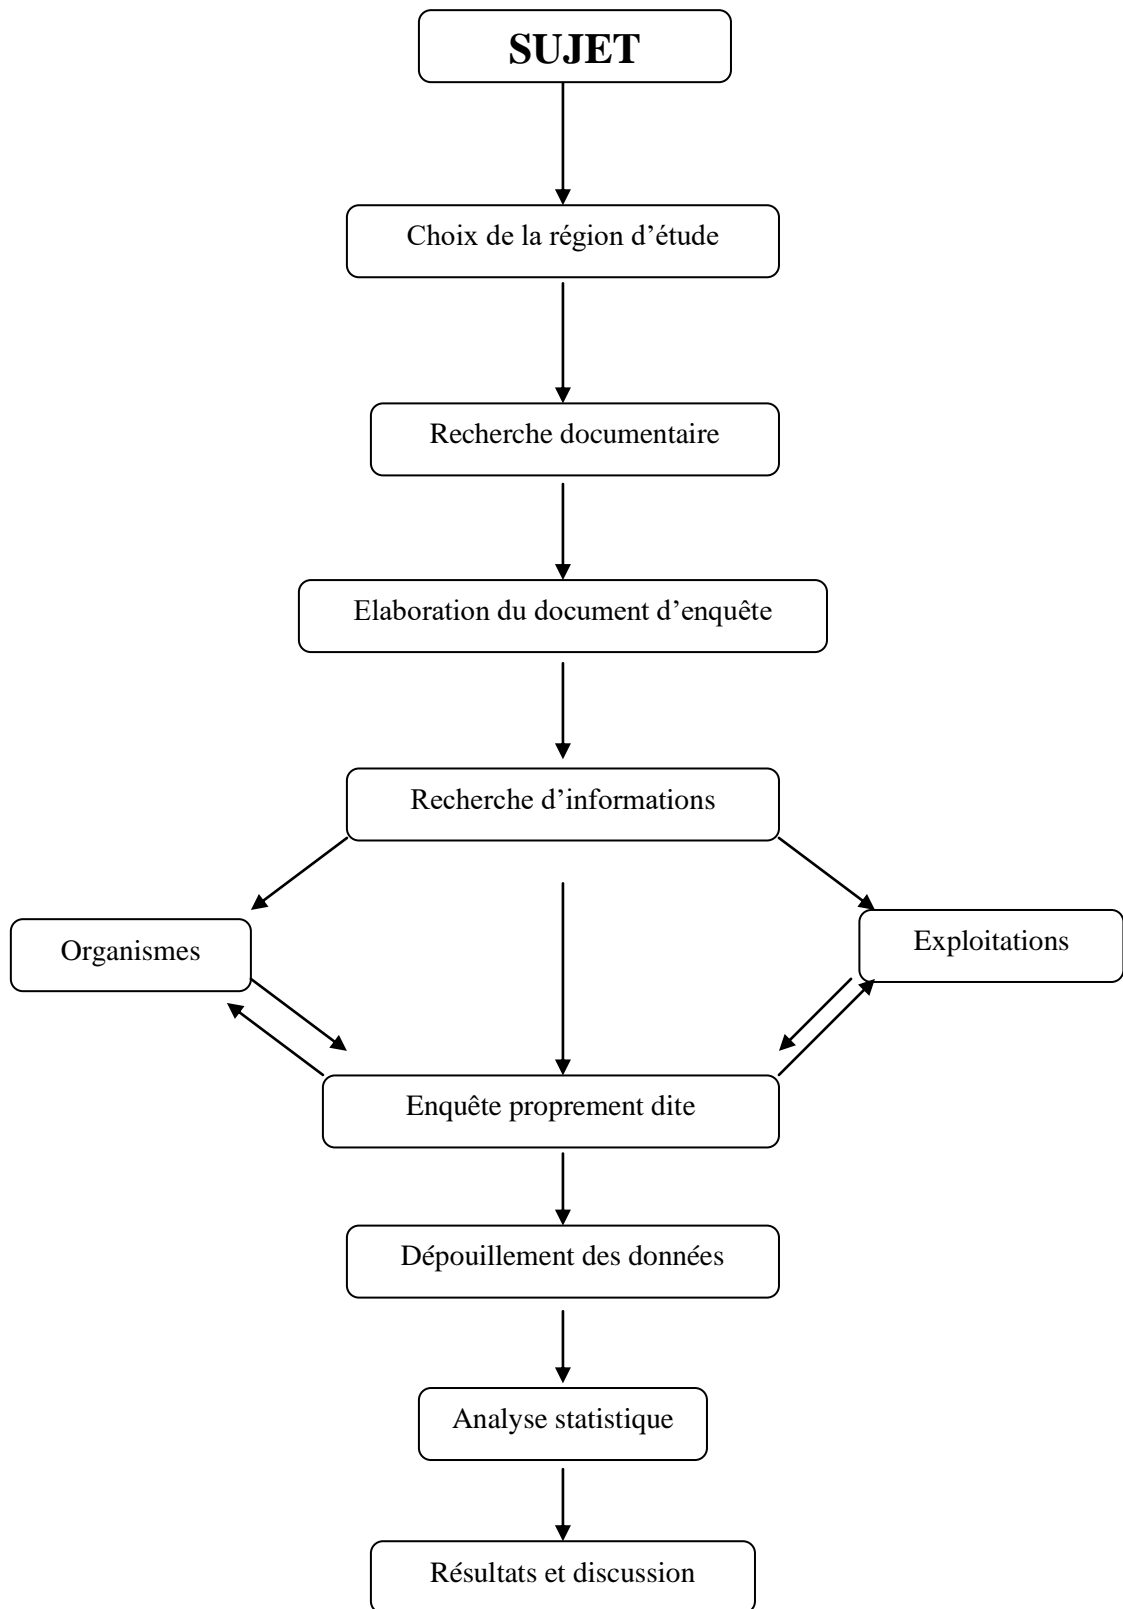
SUJET

Choix de la région d’étude

Recherche documentaire

Elaboration du document d’enquête

Recherche d’informations

Organismes

Exploitations

Enquête proprement dite

Dépouillement des données

Analyse statistique

Résultats et discussion